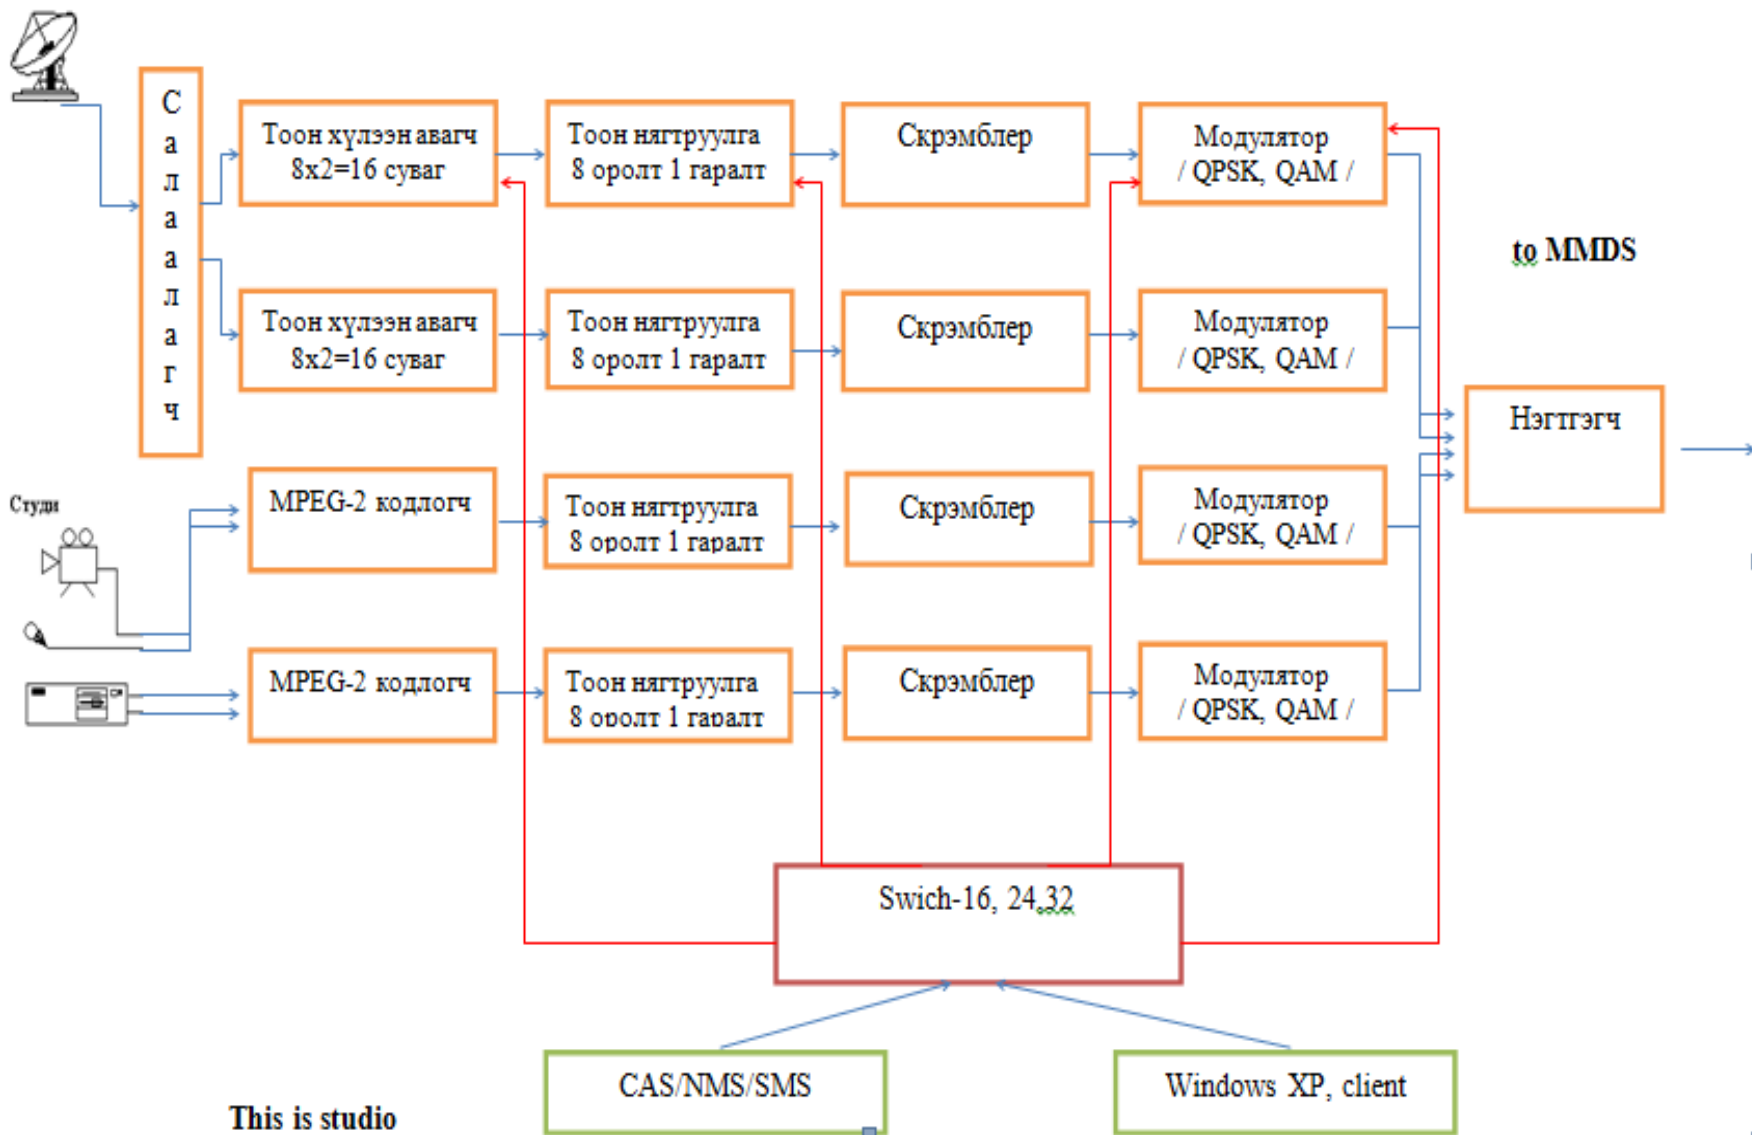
С а л а а л а г ч

Тоон хүлээн авагч 8x2=16 суваг

Тоон нягтруулга 8 оролт 1 гаралт

Скрэмблер

Модулятор / QPSK, QAM /

to MMDS

Тоон хүлээн авагч 8x2=16 суваг

Тоон нягтруулга 8 оролт 1 гаралт

Скрэмблер

Модулятор / QPSK, QAM /

Нэгтгэгч

Студи

MPEG-2 кодлогч

Тоон нягтруулга 8 оролт 1 гаралт

Скрэмблер

Модулятор / QPSK, QAM /

MPEG-2 кодлогч

Тоон нягтруулга 8 оролт 1 гаралт

Скрэмблер

Модулятор / QPSK, QAM /

Swich-16, 24,32

CAS/NMS/SMS

Windows XP, client

This is studio